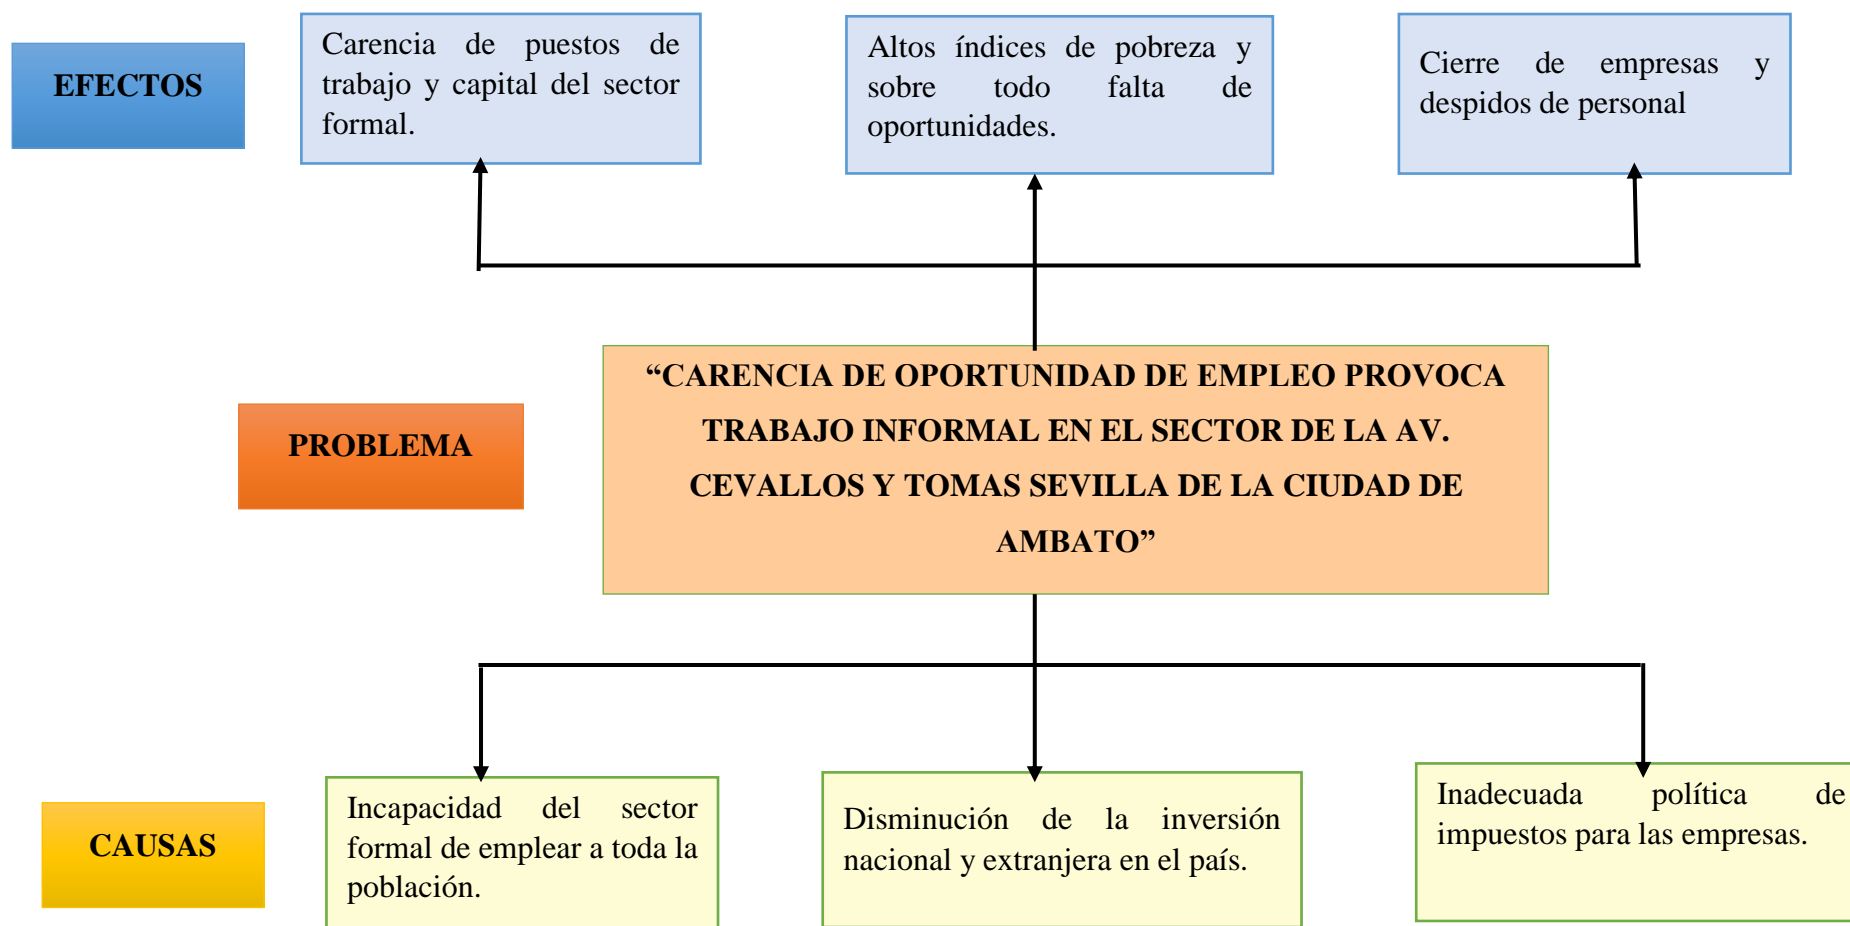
EFECTOS

Carencia de puestos de trabajo y capital del sector formal.

Altos índices de pobreza y sobre todo falta de oportunidades.

Cierre de empresas y despidos de personal

PROBLEMA

“CARENCIA DE OPORTUNIDAD DE EMPLEO PROVOCA TRABAJO INFORMAL EN EL SECTOR DE LA AV. CEVALLOS Y TOMAS SEVILLA DE LA CIUDAD DE AMBATO”

CAUSAS

Incapacidad del sector formal de emplear a toda la población.

Disminución de la inversión nacional y extranjera en el país.

Inadecuada política de impuestos para las empresas.